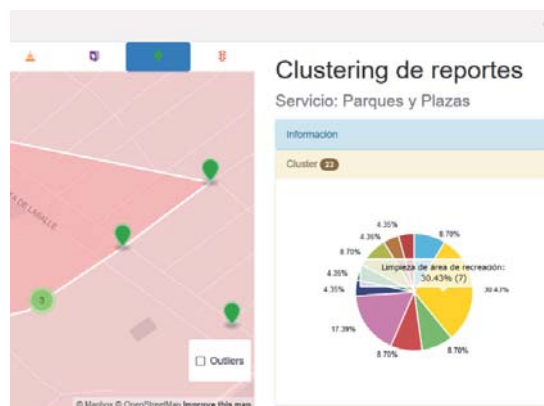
Clustering de reportes

Servicio: Parques y Plazas

Información

Cluster 23

4.35%
8.70%
4.35%
8.70%
Limpieza de área de recreación: 30.43% (7)
4.35%
4.35%
30.43%
17.39%
8.70%
8.70%

5

TA DE LASALLE

Outliers

© Mapbox © OpenStreetMap Improve this map